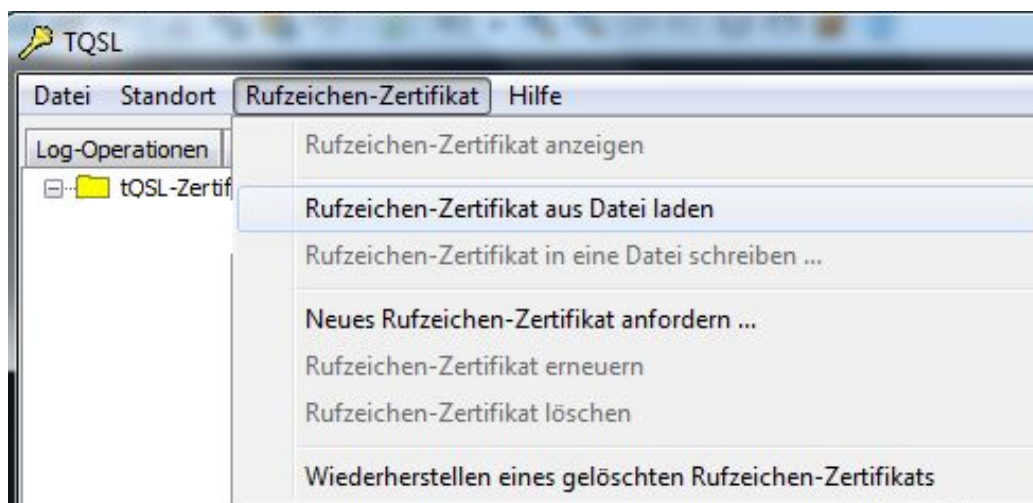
TQSL

Datei Standort Rufzeichen-Zertifikat Hilfe

Log-Operationen

tQSL-Zertif

Rufzeichen-Zertifikat anzeigen

Rufzeichen-Zertifikat aus Datei laden

Rufzeichen-Zertifikat in eine Datei schreiben ...

Neues Rufzeichen-Zertifikat anfordern ...

Rufzeichen-Zertifikat erneuern

Rufzeichen-Zertifikat löschen

Wiederherstellen eines gelöschten Rufzeichen-Zertifikats